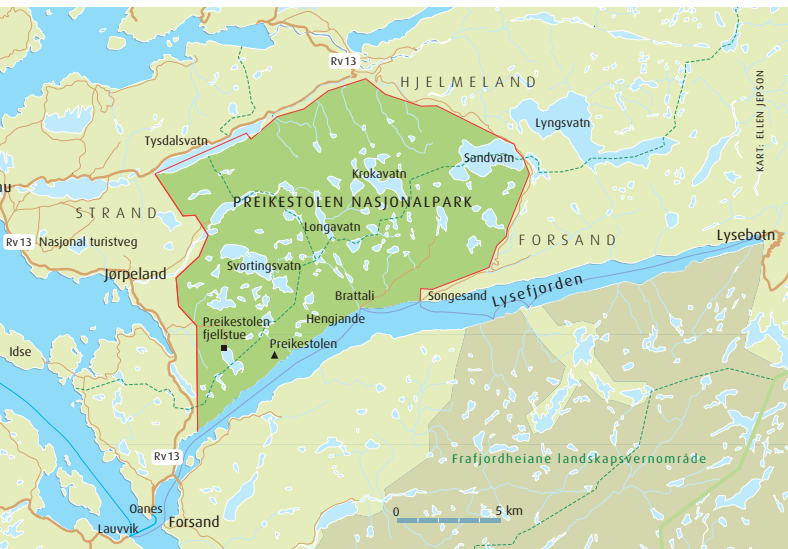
Rv 13
HJELMELAND
KART: ELLEN JEPSON
Tysdalsvatn
Lyngsvatn
Sandvatn
Krokavatn
au
STRAND
PREIKESTOLEN NASJONALPARK
Longavatn
Rv 13
Nasjonal turistveg
FORSAND
Lysebotn
Jørpeland
Svortingsvatn
Brattali
Songesand
Lysefjorden
Preikestolen fjellstue
Hengjande
Idse
Preikestolen
Rv 13
Frafjordheiane landskapsvernområde
Oanes
0
5 km
Lauvvik
Forsand